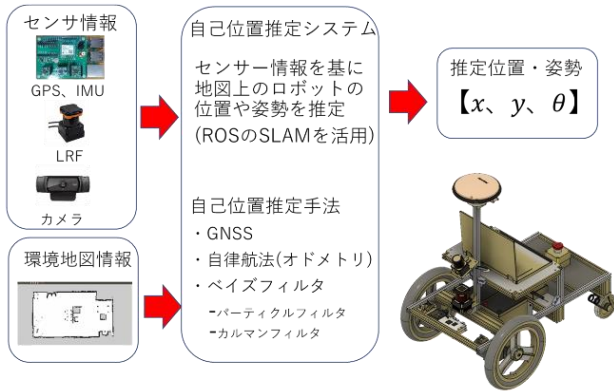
センサ情報

GPS、IMU

LRF

カメラ

環境地図情報

自己位置推定システム

センサー情報を基に地図上のロボットの位置や姿勢を推定

(ROSのSLAMを活用)

自己位置推定手法

・GNSS

・自律航法(オドメトリ)

・ベイズフィルタ

ーパーティクルフィルタ

ーカルマンフィルタ

推定位置・姿勢

【$x$、$y$、$\theta$】